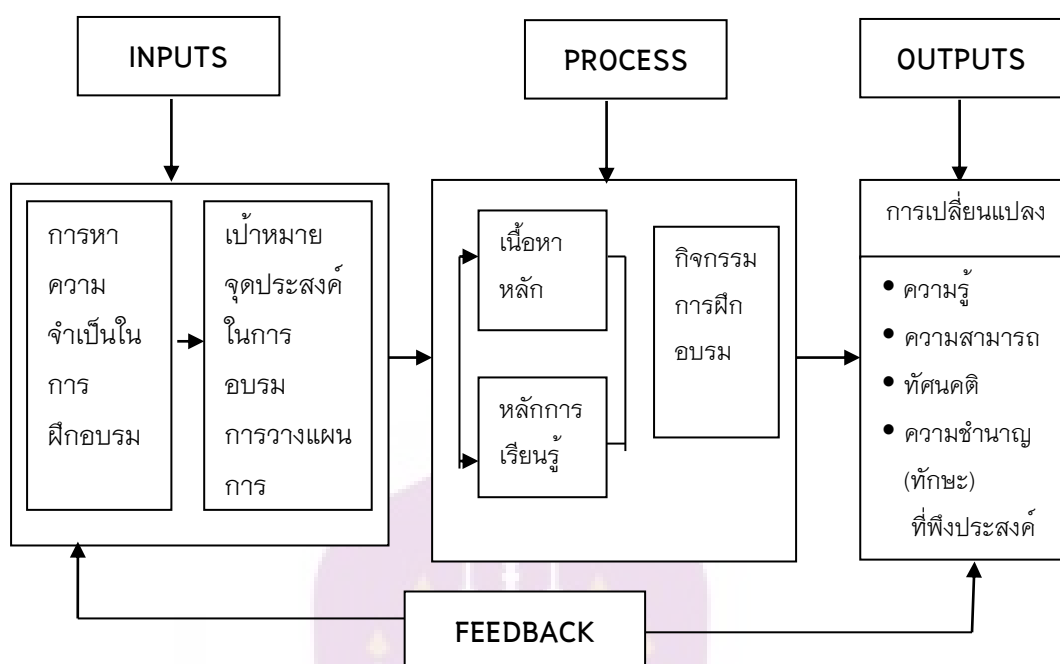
INPUTS

PROCESS

OUTPUTS

การหาความจำเป็นในการฝึกอบรม

เป้าหมายจุดประสงค์ในการอบรมการวางแผนการ

เนื้อหาหลัก

หลักการเรียนรู้

กิจกรรมการฝึกอบรม

การเปลี่ยนแปลง

• ความรู้
• ความสามารถ
• ทัศนคติ
• ความชำนาญ (ทักษะ) ที่พึงประสงค์

FEEDBACK